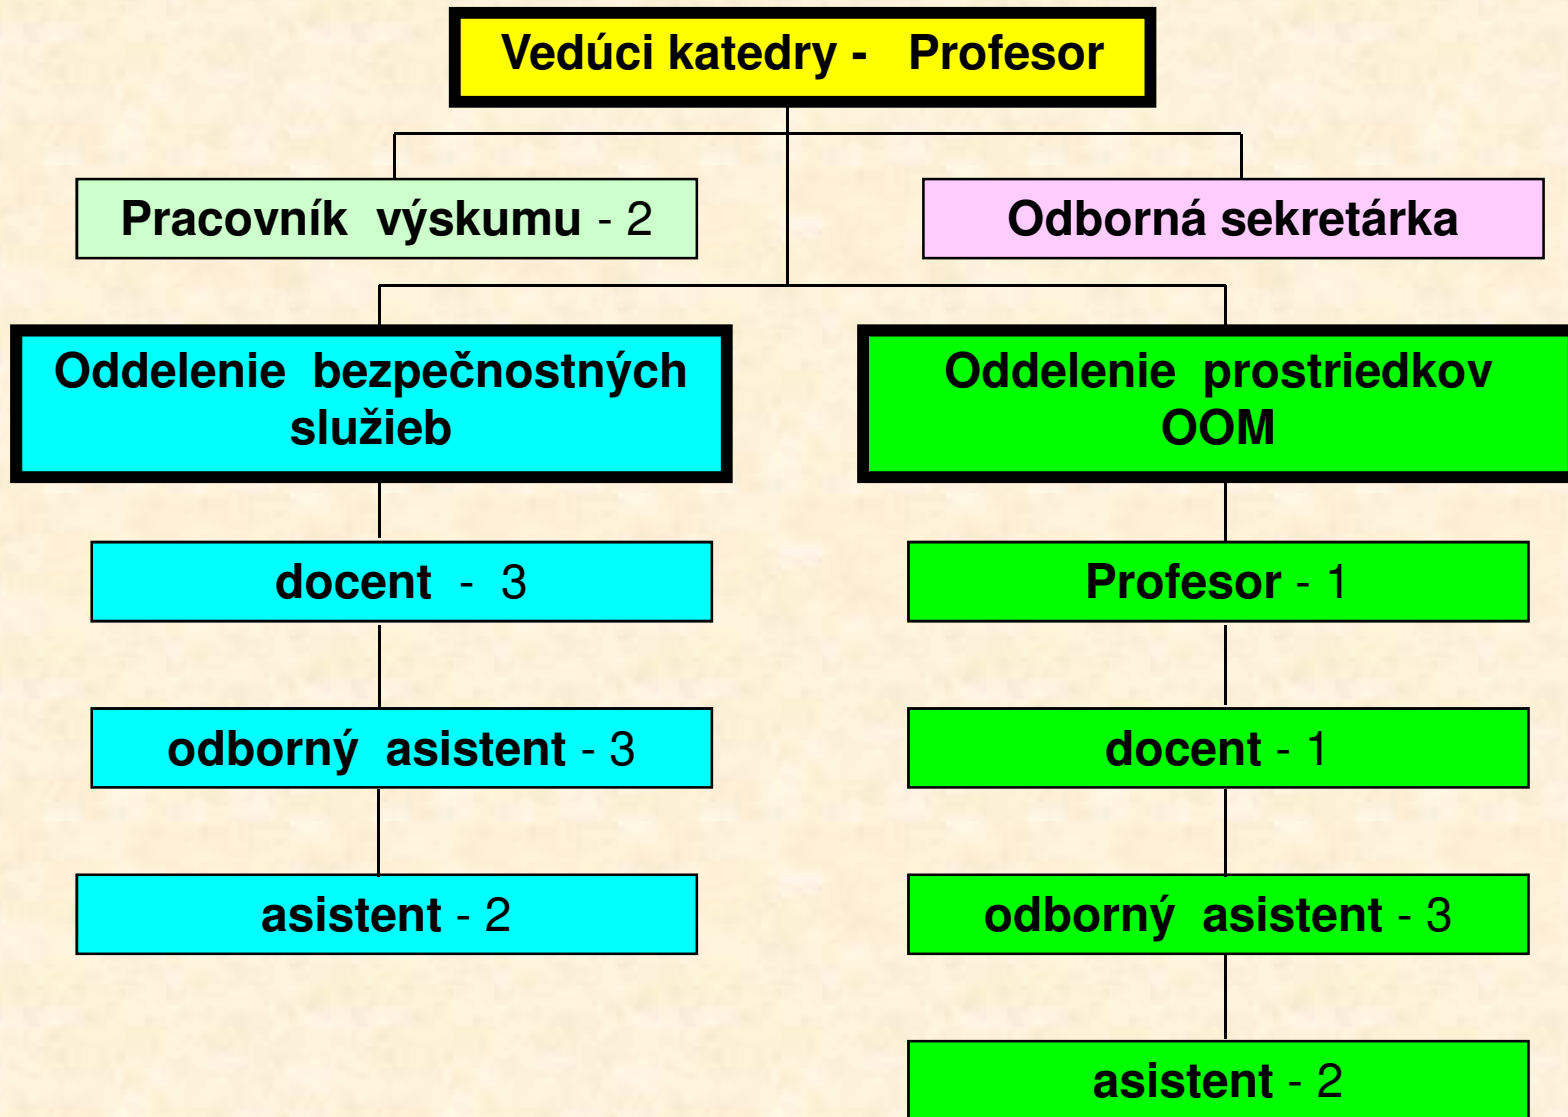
Vedúci katedry - Profesor

Pracovník výskumu - 2

Odborná sekretárka

Oddelenie bezpečnostných služieb

docent - 3

odborný asistent - 3

asistent - 2

Oddelenie prostriedkov OOM

Profesor - 1

docent - 1

odborný asistent - 3

asistent - 2